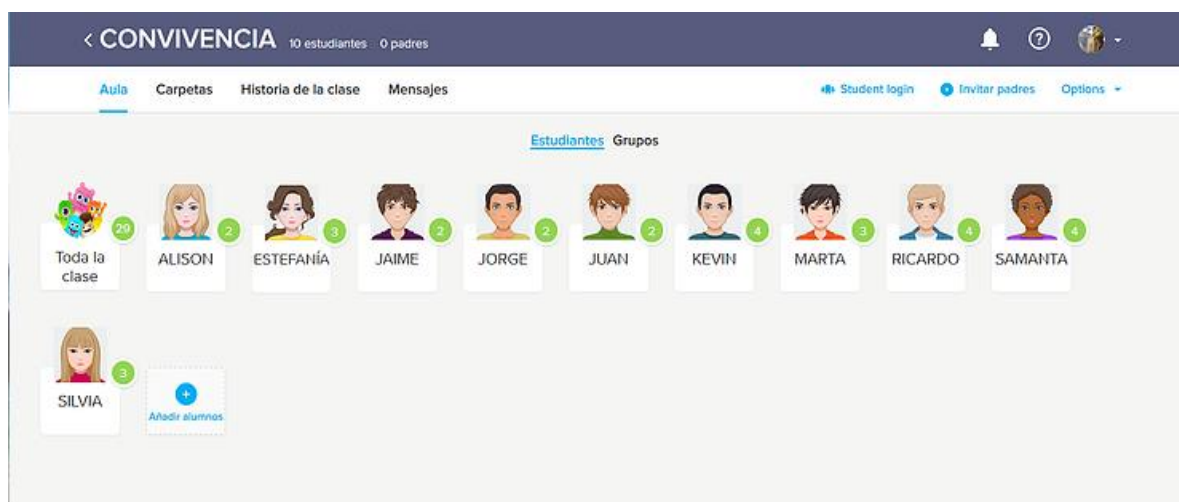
< CONVIVENCIA 10 estudiantes 0 padres

?

Aula Carpetas Historia de la clase Mensajes

Student login Invitar padres Options

Estudiantes Grupos

29 Toda la clase

2 ALISON

3 ESTEFANÍA

2 JAIME

2 JORGE

2 JUAN

4 KEVIN

3 MARTA

4 RICARDO

4 SAMANTA

3 SILVIA

+ Añadir alumnos